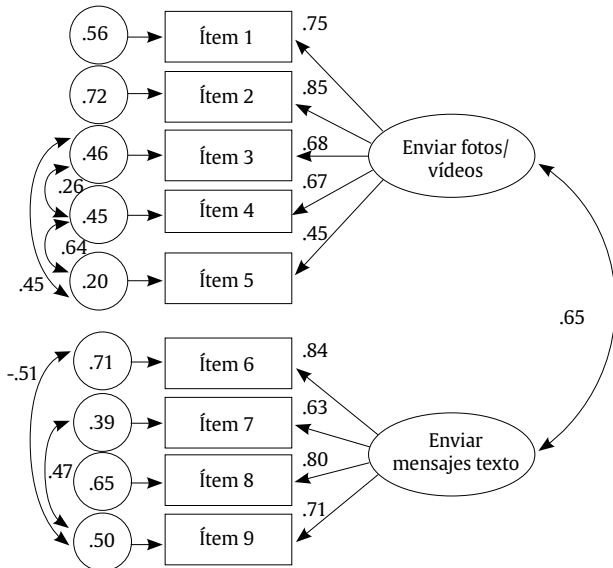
.56
Ítem 1
.75
.72
Ítem 2
.85
.46
Ítem 3
.68
Enviar fotos/ vídeos
.26
.45
Ítem 4
.67
.64
.45
.45
.20
Ítem 5
.65
-.51
.71
Ítem 6
.84
.39
Ítem 7
.63
Enviar mensajes texto
.47
.65
Ítem 8
.80
.71
.50
Ítem 9